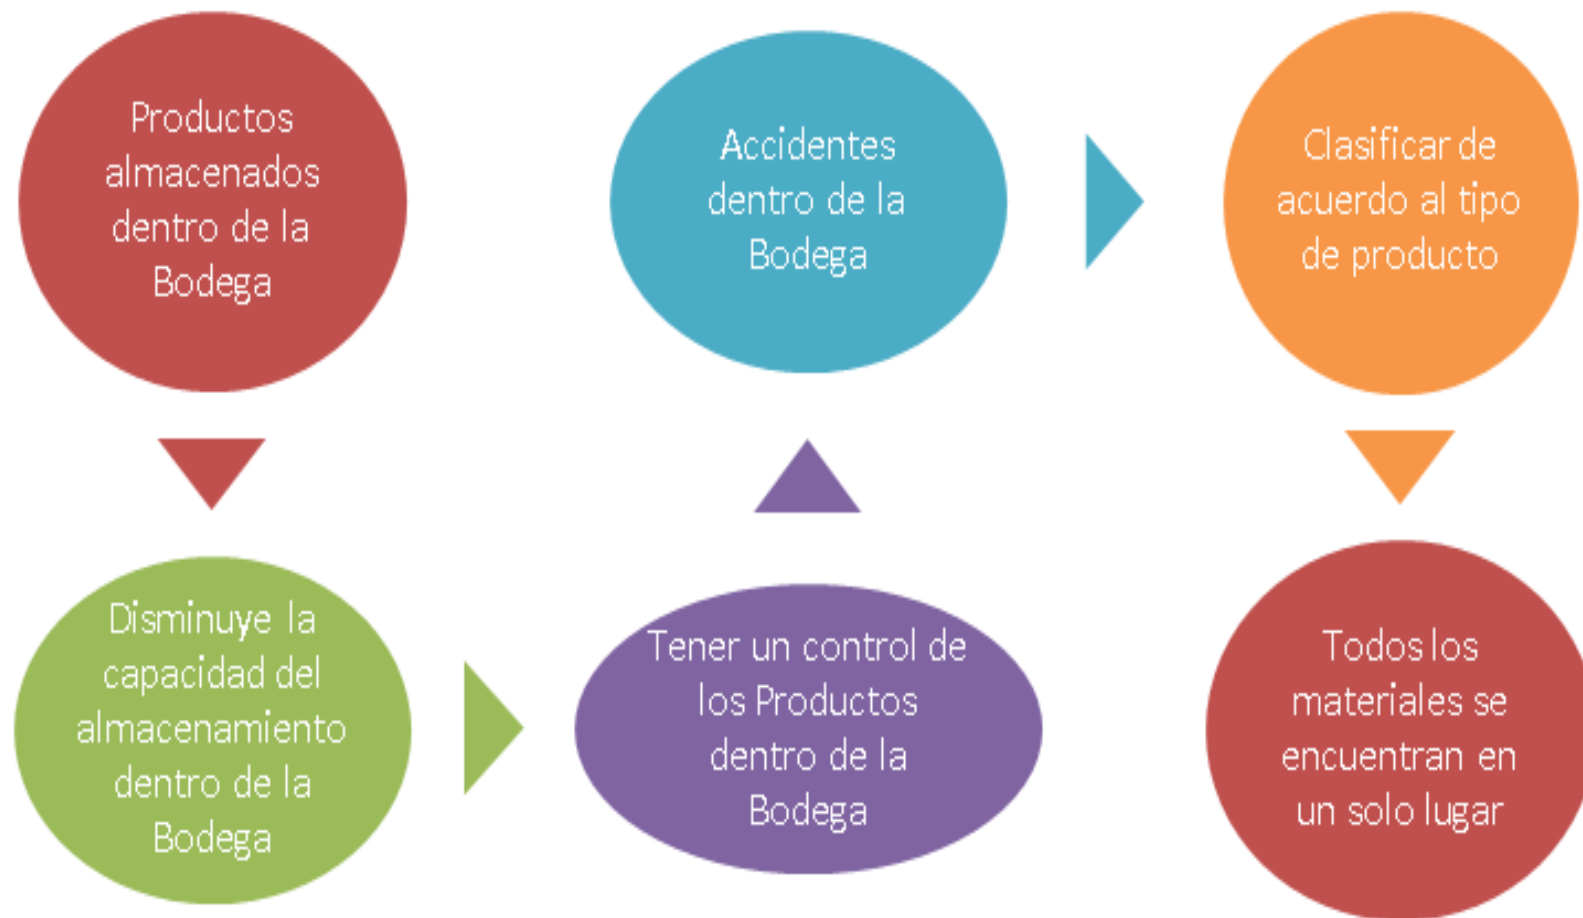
Productos almacenados dentro de la Bodega

Disminuye la capacidad del almacenamiento dentro de la Bodega

Tener un control de los Productos dentro de la Bodega

Accidentes dentro de la Bodega

Clasificar de acuerdo al tipo de producto

Todos los materiales se encuentran en un solo lugar